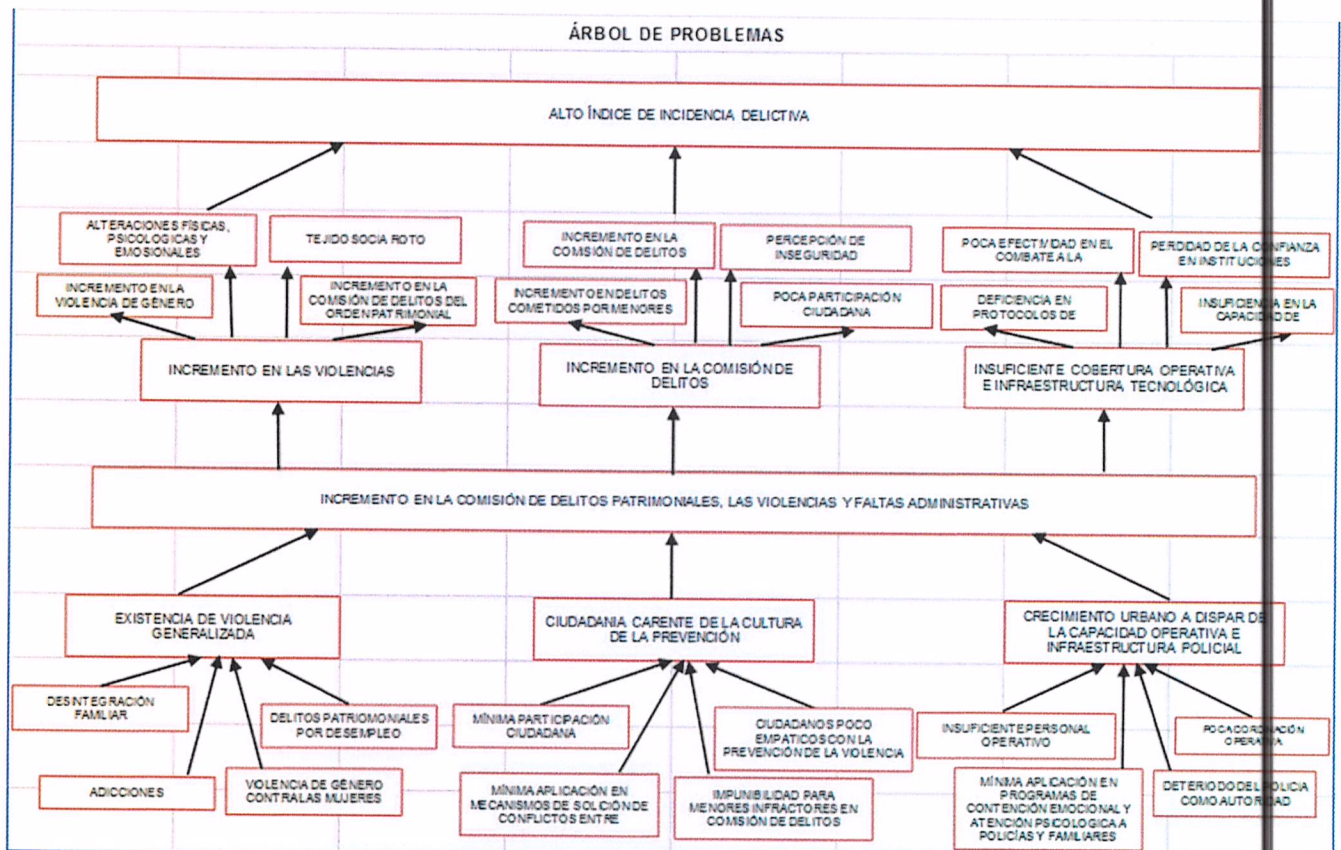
ÁRBOL DE PROBLEMAS

ALTO ÍNDICE DE INCIDENCIA DELICTIVA

ALTERACIONES FÍSICAS, PSICOLOGICAS Y EMOSIONALES

TEJIDO SOCIA ROTO

INCREMENTO EN LA VIOLENCIA DE GENERO

INCREMENTO EN LA COMSIÓN DE DELITOS DEL ORDEN PATRIMONIAL

INCREMENTO EN LA COMSIÓN DE DELITOS

PERCEPCIÓN DE INSEGURIDAD

INCREMENTO EN DELITOS COMETIDOS POR MENORES

POCA PARTICIPACIÓN CIUDADANA

POCA EFECTIVIDAD EN EL COMBATE A LA

PERDIDAD DE LA CONFIANZA EN INSTITUCIONES

DEFICIENCIA EN PROTOCOLOS DE

INSUFICIENCIA EN LA CAPACIDAD DE

INCREMENTO EN LAS VIOLENCIAS

INCREMENTO EN LA COMISIÓN DE DELITOS

INSUFICIENTE COBERTURA OPERATIVA E INFRAESTRUCTURA TECNOLÓGICA

INCREMENTO EN LA COMISIÓN DE DELITOS PATRIMONIALES, LAS VIOLENCIAS Y FALTAS ADMINISTRATIVAS

EXISTENCIA DE VIOLENCIA GENERALIZADA

CIUDADANIA CARENTE DE LA CULTURA DE LA PREVENCIÓN

CRECIMIENTO URBANO A DISPAR DE LA CAPACIDAD OPERATIVA E INFRAESTRUCTURA POLICIAL

DESINTEGRACIÓN FAMILIAR

DELITOS PATRIOMONIALES POR DESEMPLEO

MÍNIMA PARTICIPACIÓN CIUDADANA

CIUDADANOS POCO EMPATICOS CON LA PREVENCIÓN DE LA VIOLENCIA

INSUFICIENTE PERSONAL OPERATIVO

POCA CORDINACIÓN OPERATIVA

ADICCIONES

VIOLENCIA DE GÉNERO CONTRA LAS MUJERES

MÍNIMA APLICACIÓN EN MECANISMOS DE SOLCIÓN DE CONFLICTOS ENTRE

IMPUNIBILIDAD PARA MENORES INFRACTORES EN COMSIÓN DE DELITOS

MÍNIMA APLICACIÓN EN PROGRAMAS DE CONTENCIÓN EMOCIONAL Y ATENCIÓN PSICOLOGICA A POLICÍAS Y FAMILIARES

DETERIODO DEL POLICIA COMO AUTORIDAD